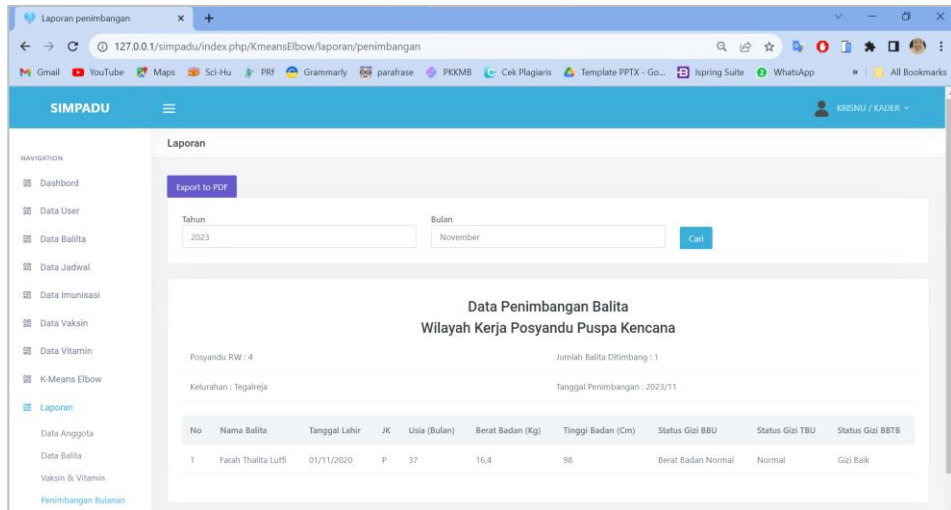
Laporan penimbangan × +

127.0.0.1/simpadu/index.php/KmeansElbow/laporan/penimbangan

Gmail YouTube Maps Sci-Hu PRF Grammarly parafrase PKKMB Cek Plagiaris Template PPTX - Go... Ispring Suite WhatsApp » All Bookmarks

SIMPADU

KRISNU / KADER

NAVIGATION

Dashbord

Data User

Data Balita

Data Jadwal

Data Imunisasi

Data Vaksin

Data Vitamin

K-Means Elbow

Laporan

Data Anggota

Data Balita

Vaksin & Vitamin

Penimbangan Bulanan

Laporan

Export to PDF

Tahun
2023

Bulan
November

Cari

Data Penimbangan Balita
Wilayah Kerja Posyandu Puspa Kencana

Posyandu RW : 4

Jumlah Balita Ditimbang : 1

Kelurahan : Tegalreja

Tanggal Penimbangan : 2023/11

| No | Nama Balita | Tanggal Lahir | JK | Usia (Bulan) | Berat Badan (Kg) | Tinggi Badan (Cm) | Status Gizi BBU | Status Gizi TBU | Status Gizi BBTB |
|---|---|---|---|---|---|---|---|---|---|
| 1 | Farah Thalita Lutfi | 01/11/2020 | P | 37 | 16,4 | 98 | Berat Badan Normal | Normal | Gizi Baik |